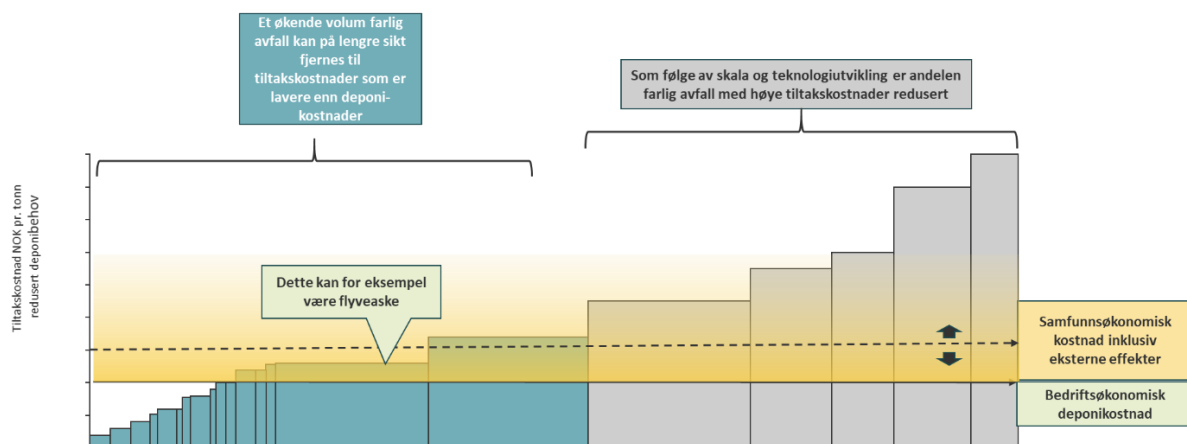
Et økende volum farlig avfall kan på lengre sikt fjernes til tiltakskostnader som er lavere enn deponikostnader

Som følge av skala og teknologiutvikling er andelen farlig avfall med høye tiltakskostnader redusert

Tiltakskostnad NOK pr. tonn redusert deponibehov

Dette kan for eksempel være flyveaske

Samfunnsøkonomisk kostnad inklusiv eksterne effekter

Bedriftsøkonomisk deponikostnad